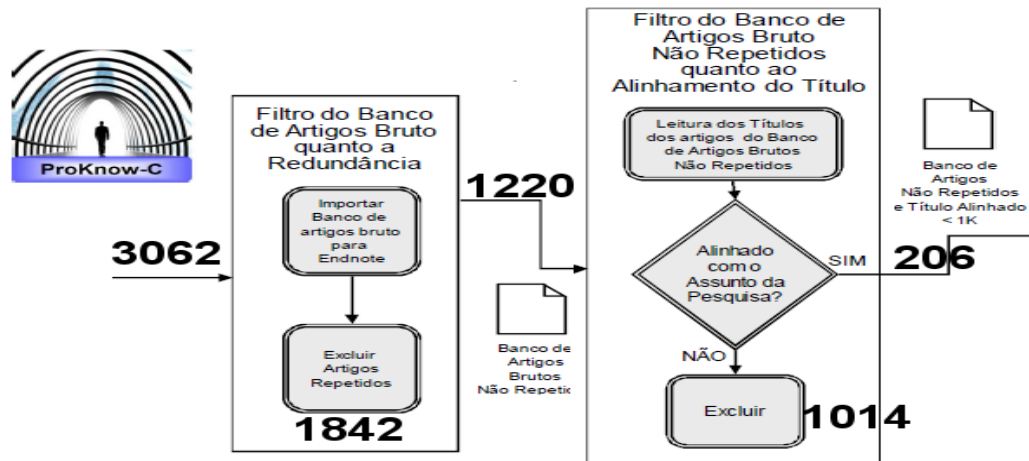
ProKnow-C

3062

Filtro do Banco de Artigos Bruto quanto a Redundância

Importar Banco de artigos bruto para Endnote

Excluir Artigos Repetidos

1842

1220

Banco de Artigos Brutos Não Repetic

Filtro do Banco de Artigos Bruto Não Repetidos quanto ao Alinhamento do Título

Leitura dos Títulos dos artigos do Banco de Artigos Brutos Não Repetidos

Alinhado com o Assunto da Pesquisa?

SIM

206

NÃO

Excluir

1014

Banco de Artigos Não Repetidos e Título Alinhado < 1K